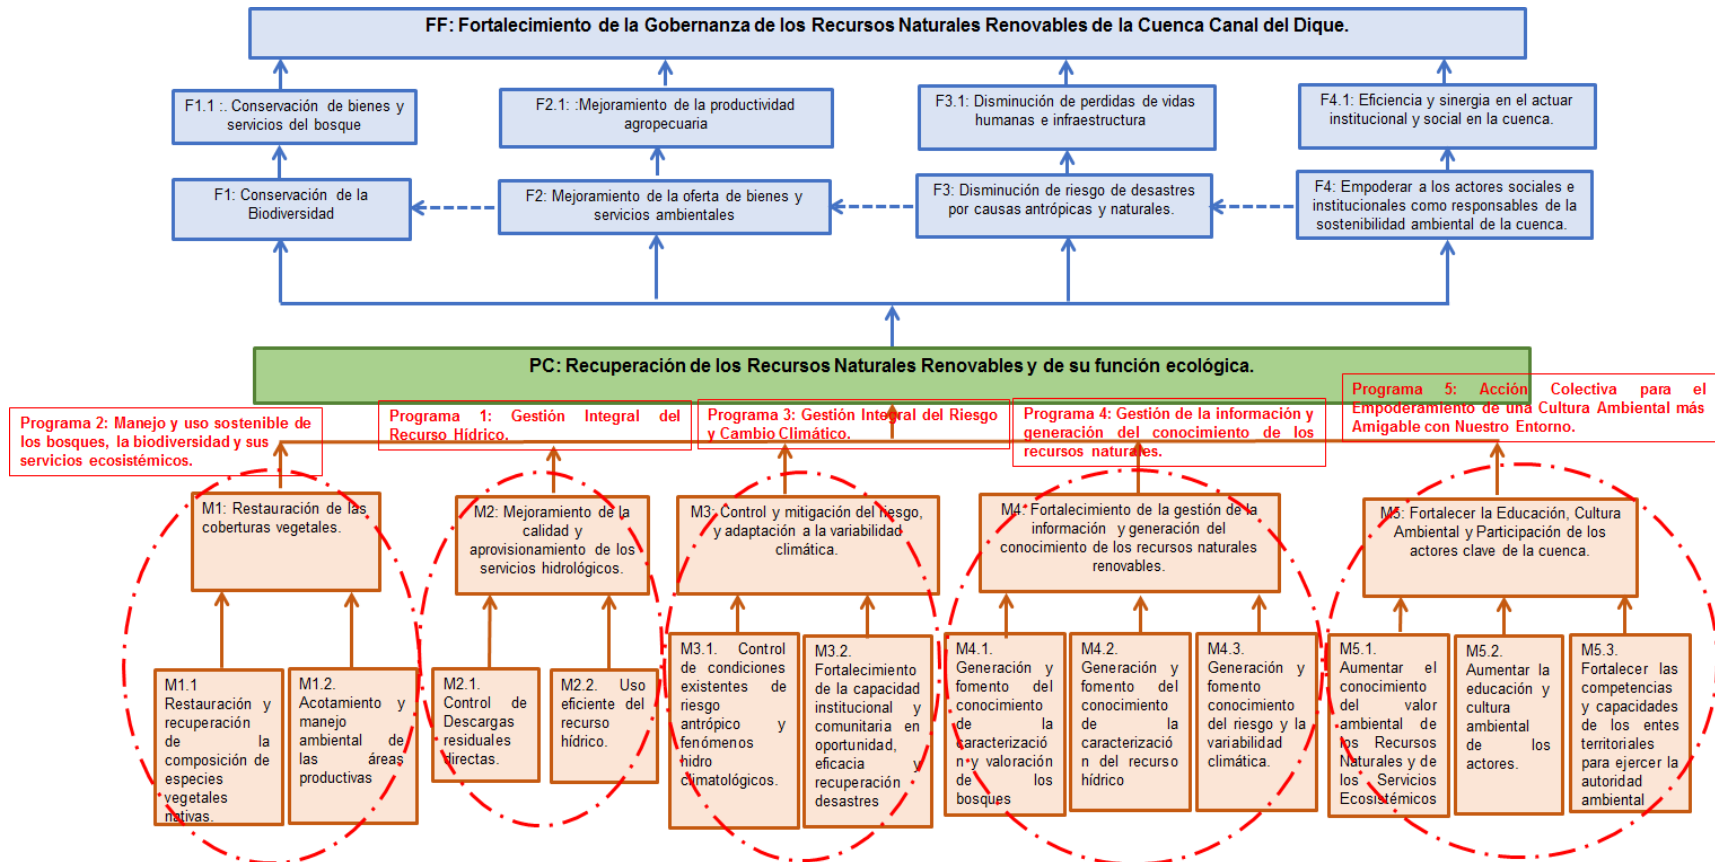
FF: Fortalecimiento de la Gobernanza de los Recursos Naturales Renovables de la Cuenca Canal del Dique.

F1.1 :. Conservación de bienes y servicios del bosque

F2.1: :Mejoramiento de la productividad agropecuaria

F3.1: Disminución de perdidas de vidas humanas e infraestructura

F4.1: Eficiencia y sinergia en el actuar institucional y social en la cuenca.

F1: Conservación de la Biodiversidad

F2: Mejoramiento de la oferta de bienes y servicios ambientales

F3: Disminución de riesgo de desastres por causas antrópicas y naturales.

F4: Empoderar a los actores sociales e institucionales como responsables de la sostenibilidad ambiental de la cuenca.

PC: Recuperación de los Recursos Naturales Renovables y de su función ecológica.

Programa 2: Manejo y uso sostenible de los bosques, la biodiversidad y sus servicios ecosistémicos.

Programa 1: Gestión Integral del Recurso Hídrico.

Programa 3: Gestión Integral del Riesgo y Cambio Climático.

Programa 4: Gestión de la información y generación del conocimiento de los recursos naturales.

Programa 5: Acción Colectiva para el Empoderamiento de una Cultura Ambiental más Amigable con Nuestro Entorno.

M1: Restauración de las coberturas vegetales.

M2: Mejoramiento de la calidad y aprovisionamiento de los servicios hidrológicos.

M3: Control y mitigación del riesgo, y adaptación a la variabilidad climática.

M4: Fortalecimiento de la gestión de la información y generación del conocimiento de los recursos naturales renovables.

M5: Fortalecer la Educación, Cultura Ambiental y Participación de los actores clave de la cuenca.

M1.1 Restauración y recuperación de la composición de especies vegetales nativas.

M1.2. Acotamiento y manejo ambiental de las áreas productivas

M2.1. Control de Descargas residuales directas.

M2.2. Uso eficiente del recurso hídrico.

M3.1. Control de condiciones existentes de riesgo antrópico y fenómenos hidro climatológicos.

M3.2. Fortalecimiento de la capacidad institucional y comunitaria en oportunidad, eficacia y recuperación desastres

M4.1. Generación y fomento del conocimiento de la caracterización y valoración de los bosques

M4.2. Generación y fomento del conocimiento de la caracterización del recurso hídrico

M4.3. Generación y fomento conocimiento del riesgo y la variabilidad climática.

M5.1. Aumentar el conocimiento del valor ambiental de los Recursos Naturales y de los Servicios Ecosistémicos

M5.2. Aumentar la educación y cultura ambiental de los actores.

M5.3. Fortalecer las competencias y capacidades de los entes territoriales para ejercer la autoridad ambiental